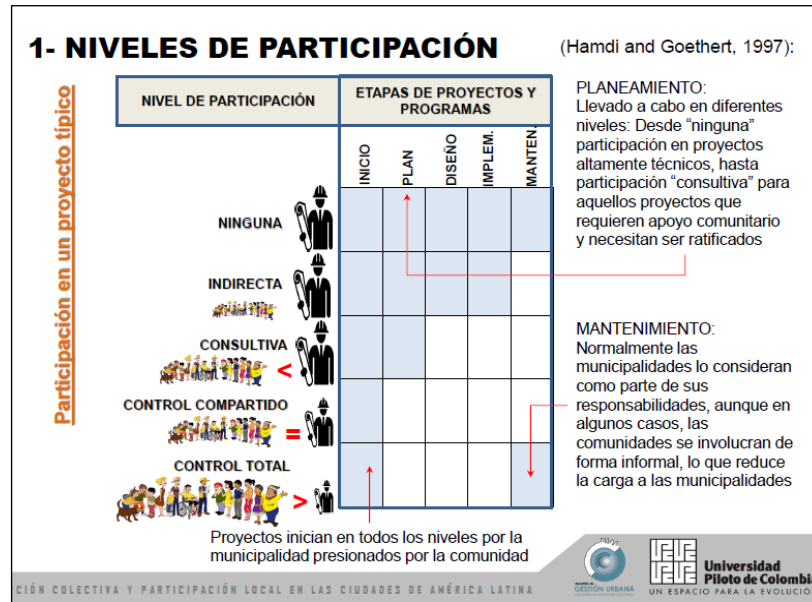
1- NIVELES DE PARTICIPACIÓN

(Hamdi and Goethert, 1997):

Participación en un proyecto típico

| NIVEL DE PARTICIPACIÓN | INICIO | PLAN | DISEÑO | IMPLEM. | MANTEN. |
|---|---|---|---|---|---|
| NINGUNA | | | | | |
| INDIRECTA | | | | | |
| CONSULTIVA < | | | | | |
| CONTROL COMPARTIDO = | | | | | |
| CONTROL TOTAL > | | | | | |

ETAPAS DE PROYECTOS Y PROGRAMAS

PLANEAMIENTO:
Llevado a cabo en diferentes niveles: Desde "ninguna" participación en proyectos altamente técnicos, hasta participación "consultiva" para aquellos proyectos que requieren apoyo comunitario y necesitan ser ratificados

MANTENIMIENTO:
Normalmente las municipalidades lo consideran como parte de sus responsabilidades, aunque en algunos casos, las comunidades se involucran de forma informal, lo que reduce la carga a las municipalidades

Proyectos inician en todos los niveles por la municipalidad presionados por la comunidad

CIÓN COLECTIVA Y PARTICIPACIÓN LOCAL EN LAS CIUDADES DE AMÉRICA LATINA

GESTIÓN URBANA

Universidad Piloto de Colombi
UN ESPACIO PARA LA EVOLUCIÓ